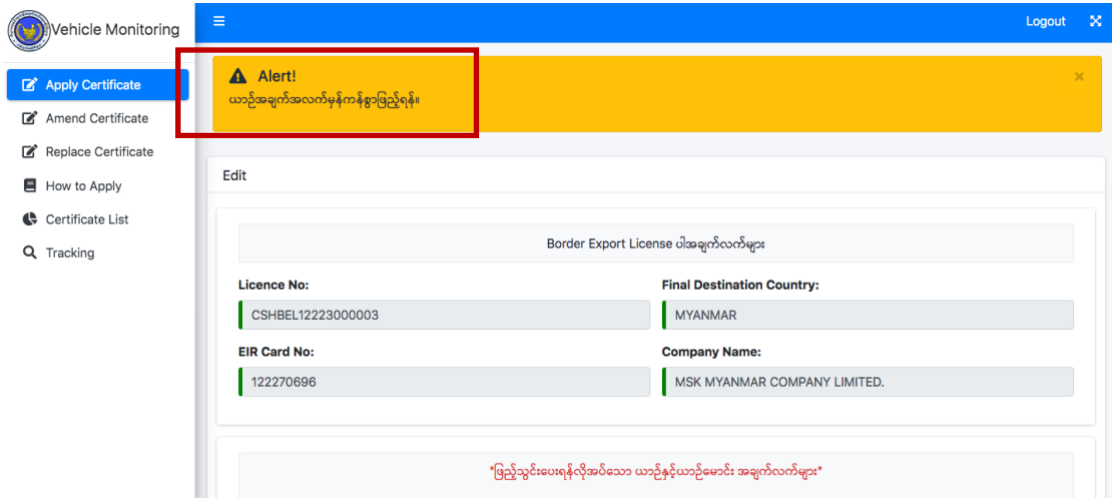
Vehicle Monitoring

Apply Certificate
Amend Certificate
Replace Certificate
How to Apply
Certificate List
Tracking

Logout

Alert!
ယာဉ်အချက်အလက်မှန်ကန်စွာဖြည့်ရန်။

×

Edit

Border Export License ပါအချက်လက်များ

Licence No:
CSHBEL12223000003

Final Destination Country:
MYANMAR

EIR Card No:
122270696

Company Name:
MSK MYANMAR COMPANY LIMITED.

*ဖြည့်သွင်းပေးရန်လိုအပ်သော ယာဉ်နှင့်ယာဉ်မောင်း အချက်လက်များ*